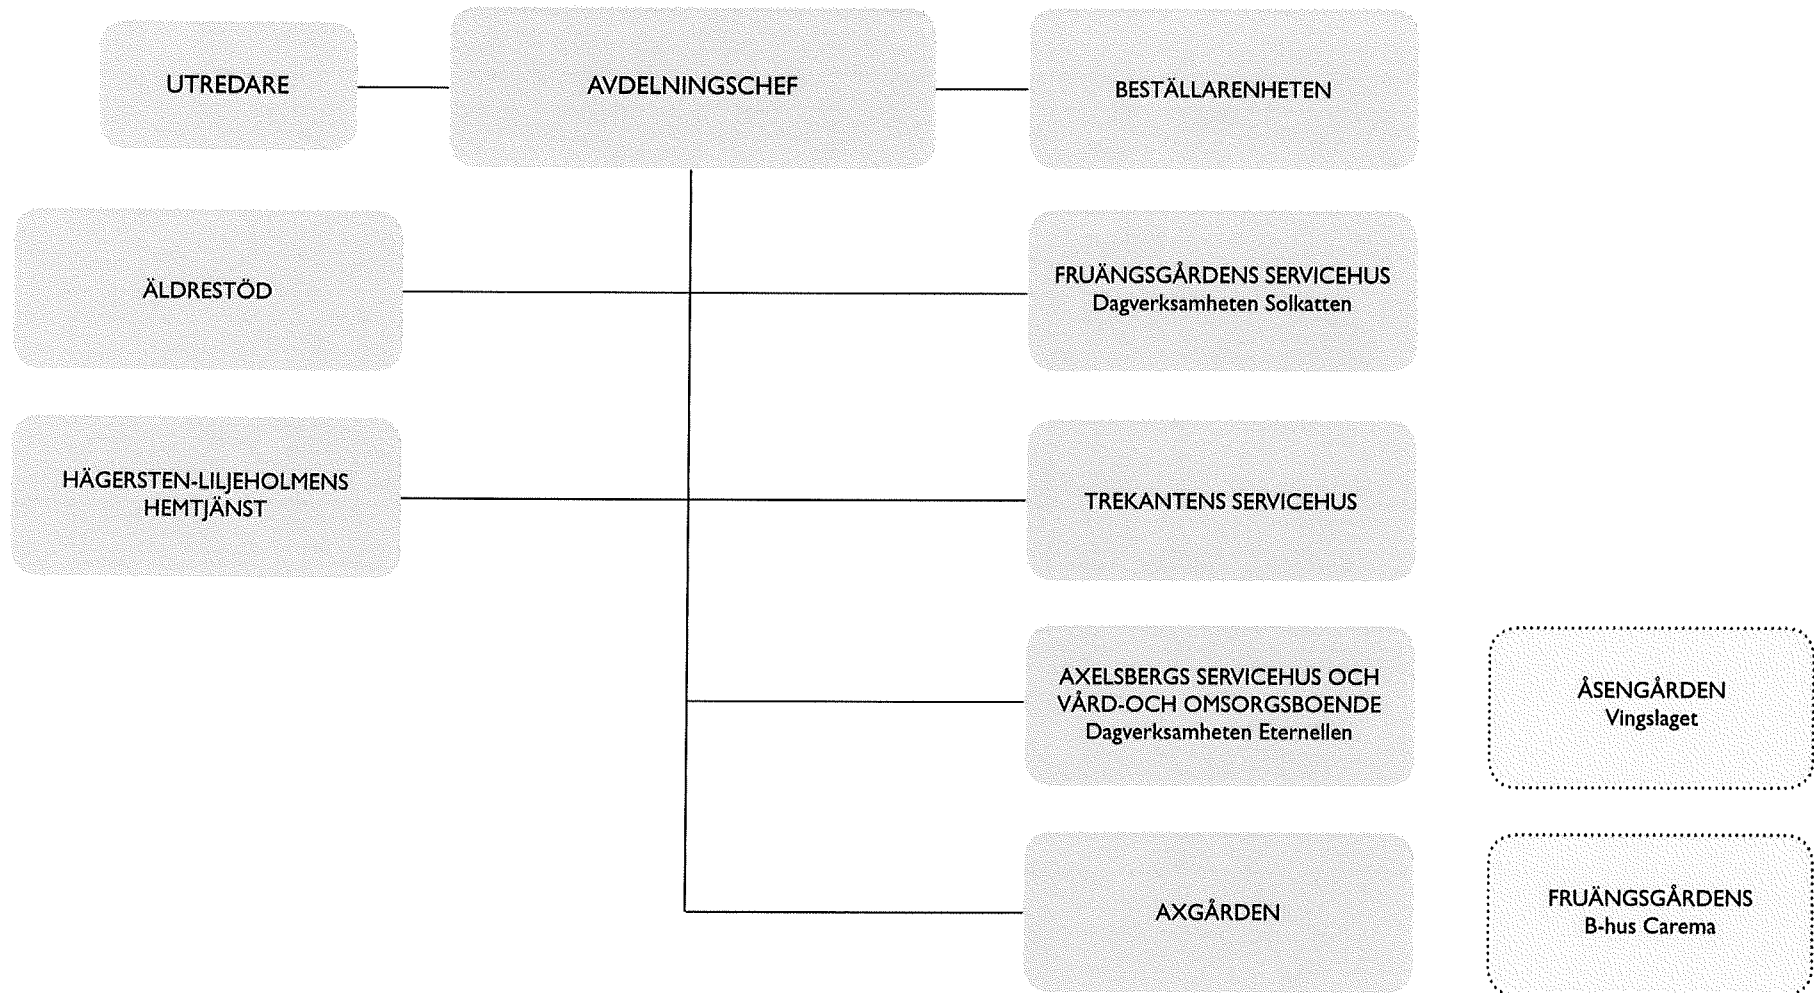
UTREDARE

AVDELNINGSCHEF

BESTÄLLARENHETEN

ÄLDRESTÖD

FRUÄNGSGÅRDENS SERVICEHUS
Dagverksamheten Solkatten

HÄGERSTEN-LILJEHOLMENS HEMTJÄNST

TREKANTENS SERVICEHUS

AXELSBERGS SERVICEHUS OCH VÅRD-OCH OMSORGSBOENDE
Dagverksamheten Eternellen

ÅSENGÅRDEN
Vingslaget

AXGÅRDEN

FRUÄNGSGÅRDENS
B-hus Carema